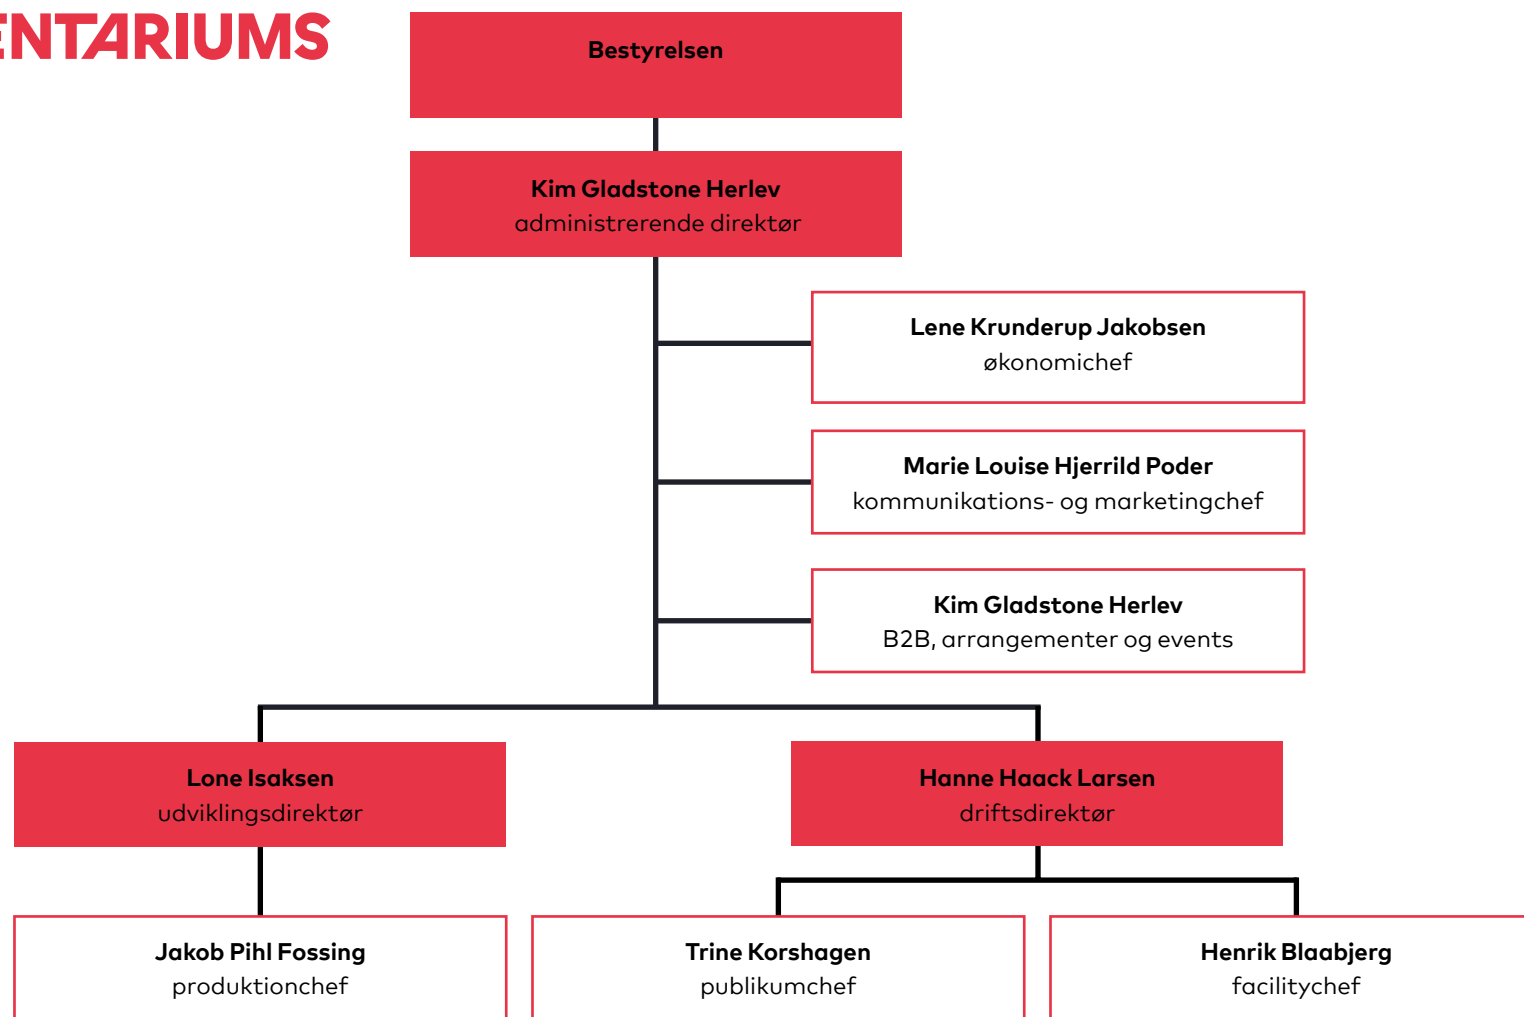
ENTARIUMS

Bestyrelsen

Kim Gladstone Herlev
administrerende direktør

Lene Krunderup Jakobsen
økonomichef

Marie Louise Hjerrild Poder
kommunikations- og marketingchef

Kim Gladstone Herlev
B2B, arrangementer og events

Lone Isaksen
udviklingsdirektør

Hanne Haack Larsen
driftsdirektør

Jakob Pihl Fossing
produktionchef

Trine Korshagen
publikumchef

Henrik Blaabjerg
facilitychef